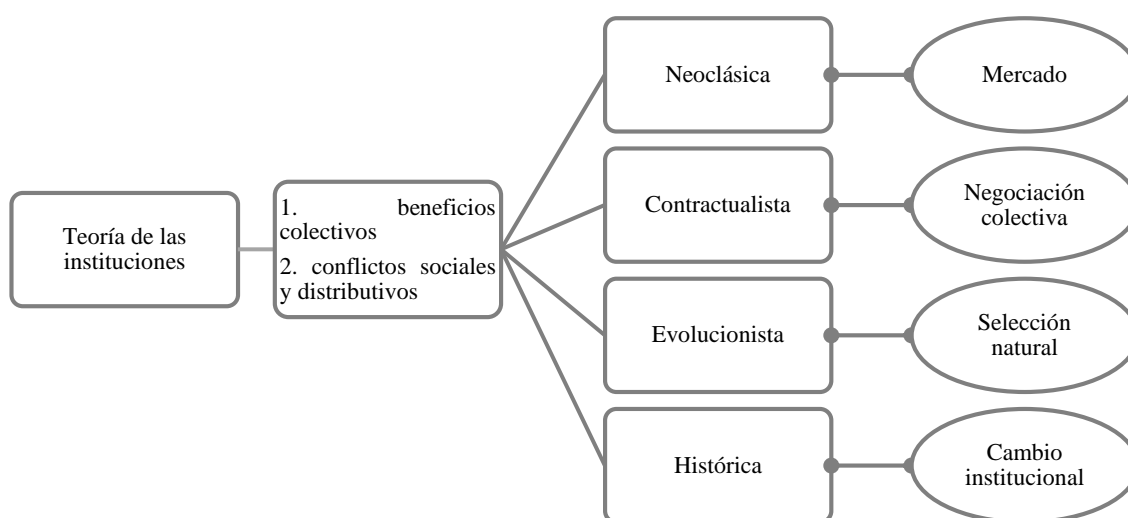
Teoría de las instituciones

1. beneficios colectivos

2. conflictos sociales y distributivos

Neoclásica

Mercado

Contractualista

Negociación colectiva

Evolucionista

Selección natural

Histórica

Cambio institucional